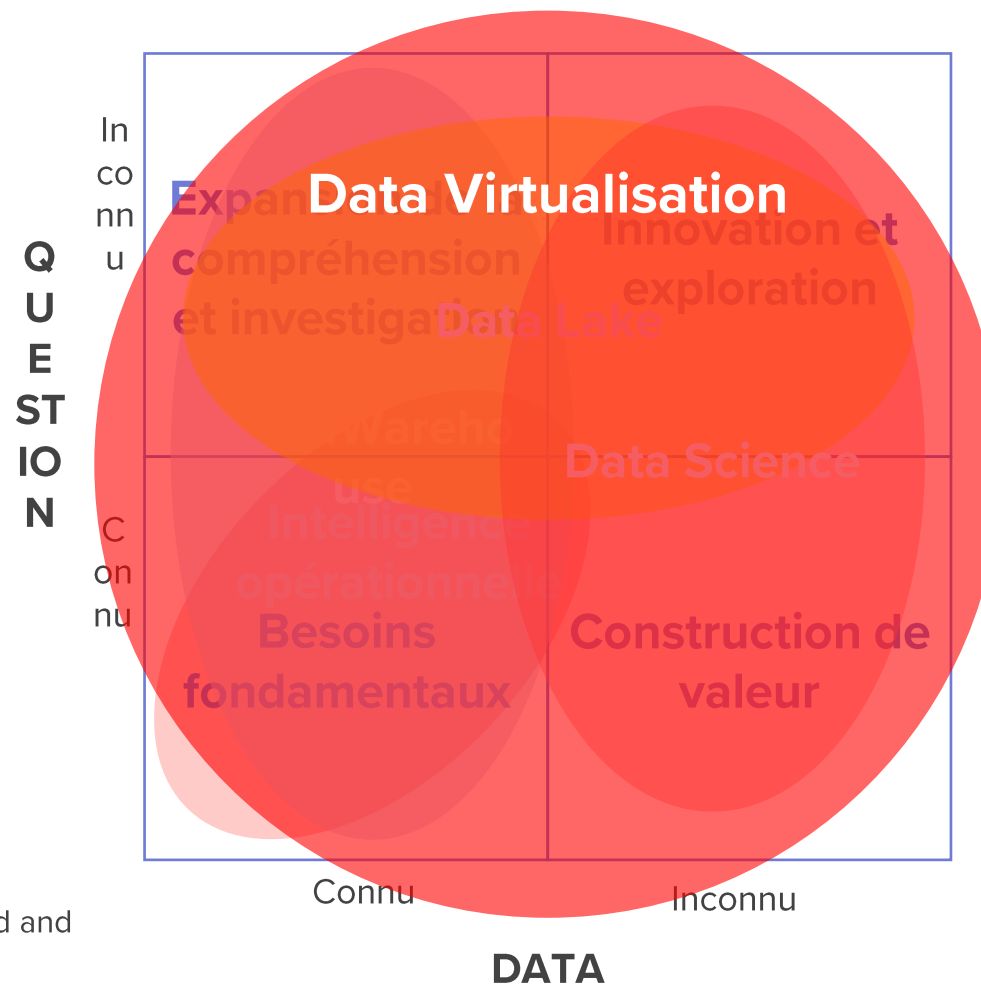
Inconnu

QUESTION

Connu

Expansion de compréhension et investigation

Data Virtualisation

Innovation et exploration

Data Lake

Data Warehouse

Data Science

Intelligence opérationnelle

Besoins fondamentaux

Construction de valeur

Connu

Inconnu

d and

DATA